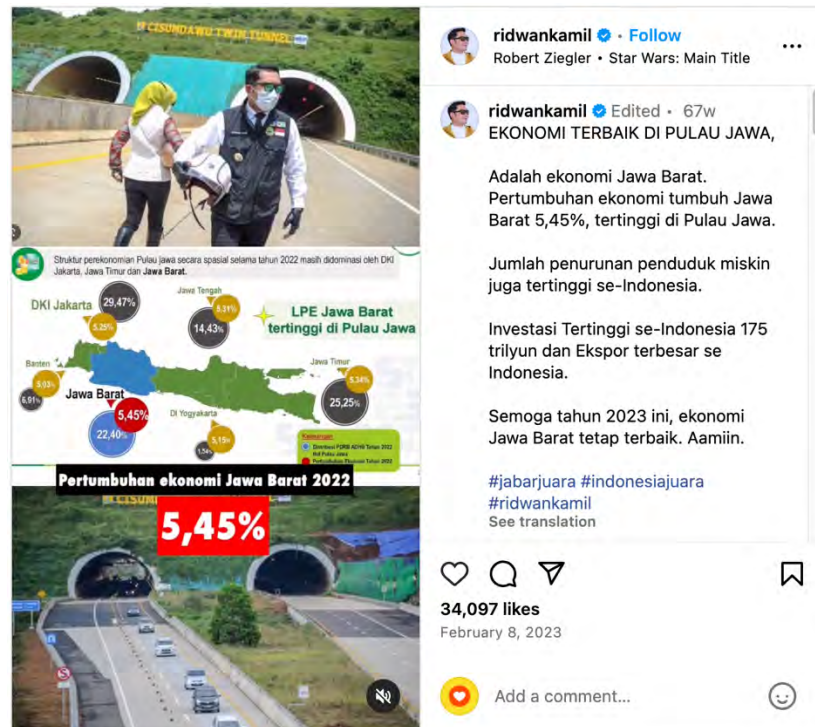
CISUMDAWU TWIN TUNNEL

Struktur perekonomian Pulau jawa secara spasial selama tahun 2022 masih didominasi oleh DKI Jakarta, Jawa Timur dan Jawa Barat.

DKI Jakarta 29,47% 5,25%

Jawa Tengah 14,43% 5,31%

LPE Jawa Barat tertinggi di Pulau Jawa

Banten 5,03% 6,91%

Jawa Barat 5,45% 22,40%

Di Yogyakarta 5,15% 1,74%

Jawa Timur 5,34% 25,25%

Keterangan
Distribusi PDRB ADHB Tahun 2022 thd Pulau Jawa
Pertumbuhan Ekonomi Tahun 2022

Pertumbuhan ekonomi Jawa Barat 2022

5,45%

ridwankamil • Follow
Robert Ziegler • Star Wars: Main Title

ridwankamil Edited • 67w
EKONOMI TERBAIK DI PULAU JAWA,

Adalah ekonomi Jawa Barat. Pertumbuhan ekonomi tumbuh Jawa Barat 5,45%, tertinggi di Pulau Jawa.

Jumlah penurunan penduduk miskin juga tertinggi se-Indonesia.

Investasi Tertinggi se-Indonesia 175 trilyun dan Ekspor terbesar se Indonesia.

Semoga tahun 2023 ini, ekonomi Jawa Barat tetap terbaik. Aamiin.

#jabarjuara #indonesiajuara #ridwankamil
See translation

34,097 likes
February 8, 2023

Add a comment...